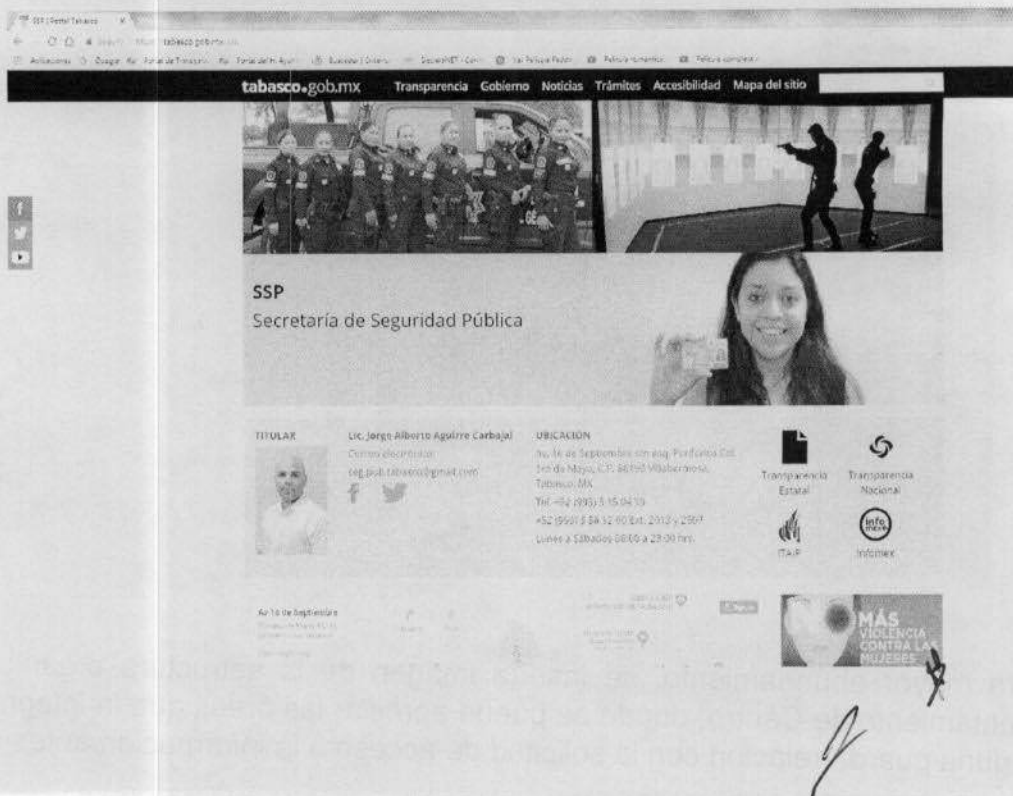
SSP | Portal Tabasco

tabasco.gob.mx

tabasco.gob.mx Transparencia Gobierno Noticias Trámites Accesibilidad Mapa del sitio

SSP
Secretaría de Seguridad Pública

TITULAR

Lic. Jorge Alberto Aguirre Carbajal
Correo electrónico:
seg.pub.tabasco@gmail.com

UBICACIÓN
Av. 16 de Septiembre sin esq. Periférico Col. 1ro de Mayo, C.P. 86190 Villahermosa, Tabasco, MX
Tel. +52 (993) 3 15 04 10
+52 (993) 3 58 12 60 Ext. 2013 y 2907
Lunes a Sábados 08:00 a 20:00 hrs.

Transparencia Estatal

Transparencia Nacional

ITAIP

Infomex

Av 16 de Septiembre

MÁS VIOLENCIA CONTRA LAS MUJERES

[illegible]